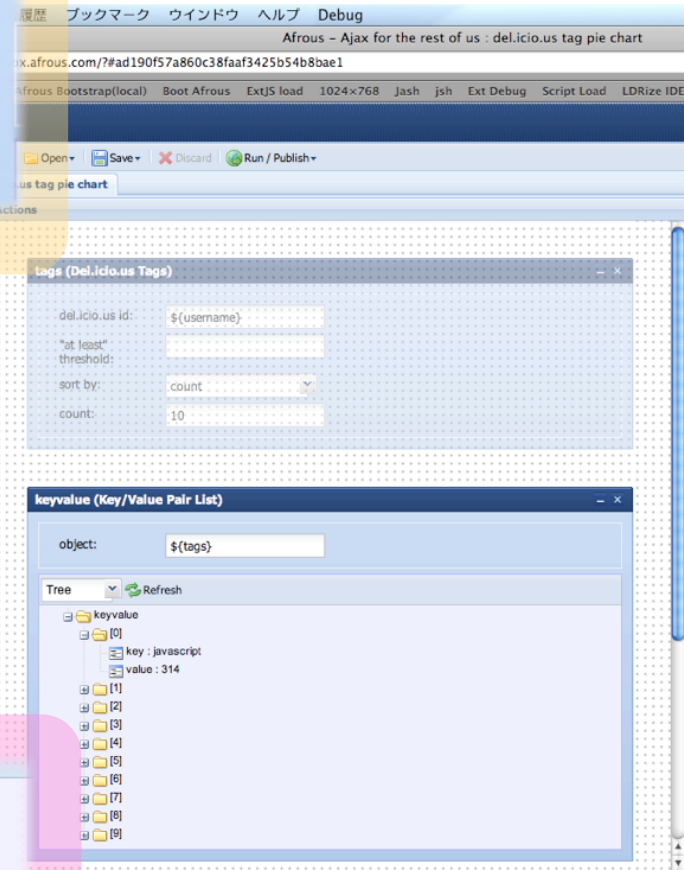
履歴 ブックマーク ウインドウ ヘルプ Debug

Afrous – Ajax for the rest of us : del.icio.us tag pie chart

x.afrous.com/?#ad190f57a860c38faaf3425b54b8bae1

Afrous Bootstrap(local) Boot Afrous ExtJS load 1024×768 Jash jsh Ext Debug Script Load LDRize IDE

Open Save Discard Run / Publish

us tag pie chart

ctions

tags (Del.icio.us Tags)

del.icio.us id: ${username}

"at least" threshold:

sort by: count

count: 10

keyvalue (Key/Value Pair List)

object: ${tags}

Tree Refresh

keyvalue

[0]

key : javascript

value : 314

[1]

[2]

[3]

[4]

[5]

[6]

[7]

[8]

[9]